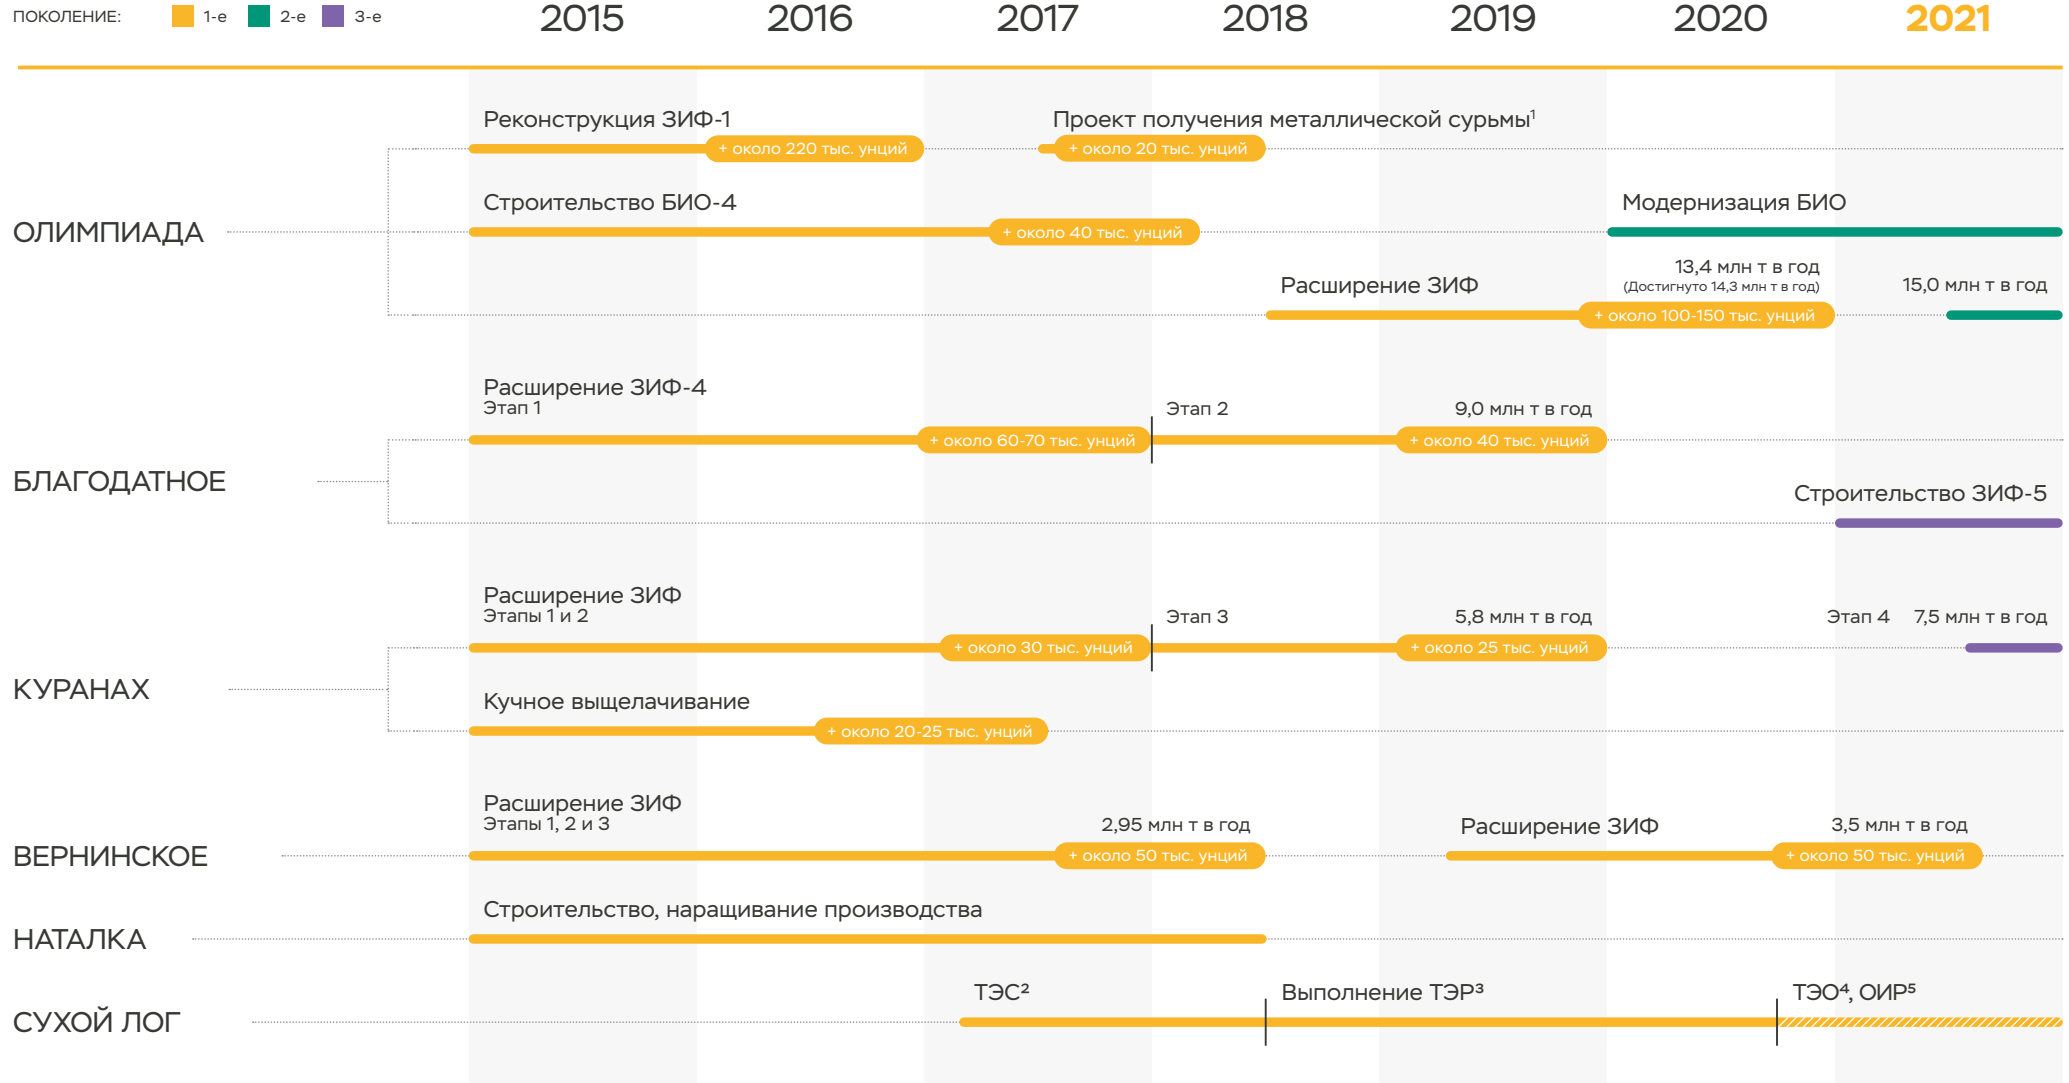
ПОКОЛЕНИЕ: 1-е 2-е 3-е

2015 2016 2017 2018 2019 2020 2021

Реконструкция ЗИФ-1
+ около 220 тыс. унций

Проект получения металлической сурьмы$^{1}$
+ около 20 тыс. унций

Строительство БИО-4
+ около 40 тыс. унций

Модернизация БИО

ОЛИМПИАДА

Расширение ЗИФ
13,4 млн т в год
(Достигнуто 14,3 млн т в год)
+ около 100-150 тыс. унций
15,0 млн т в год

Расширение ЗИФ-4
Этап 1
+ около 60-70 тыс. унций
Этап 2
9,0 млн т в год
+ около 40 тыс. унций

БЛАГОДАТНОЕ

Строительство ЗИФ-5

Расширение ЗИФ
Этапы 1 и 2
+ около 30 тыс. унций
Этап 3
5,8 млн т в год
+ около 25 тыс. унций
Этап 4
7,5 млн т в год

КУРАНАХ

Кучное выщелачивание
+ около 20-25 тыс. унций

Расширение ЗИФ
Этапы 1, 2 и 3
2,95 млн т в год
+ около 50 тыс. унций

ВЕРНИНСКОЕ

Расширение ЗИФ
3,5 млн т в год
+ около 50 тыс. унций

НАТАЛКА
Строительство, наращивание производства

СУХОЙ ЛОГ
ТЭС$^{2}$
Выполнение ТЭР$^{3}$
ТЭО$^{4}$, ОИР$^{5}$